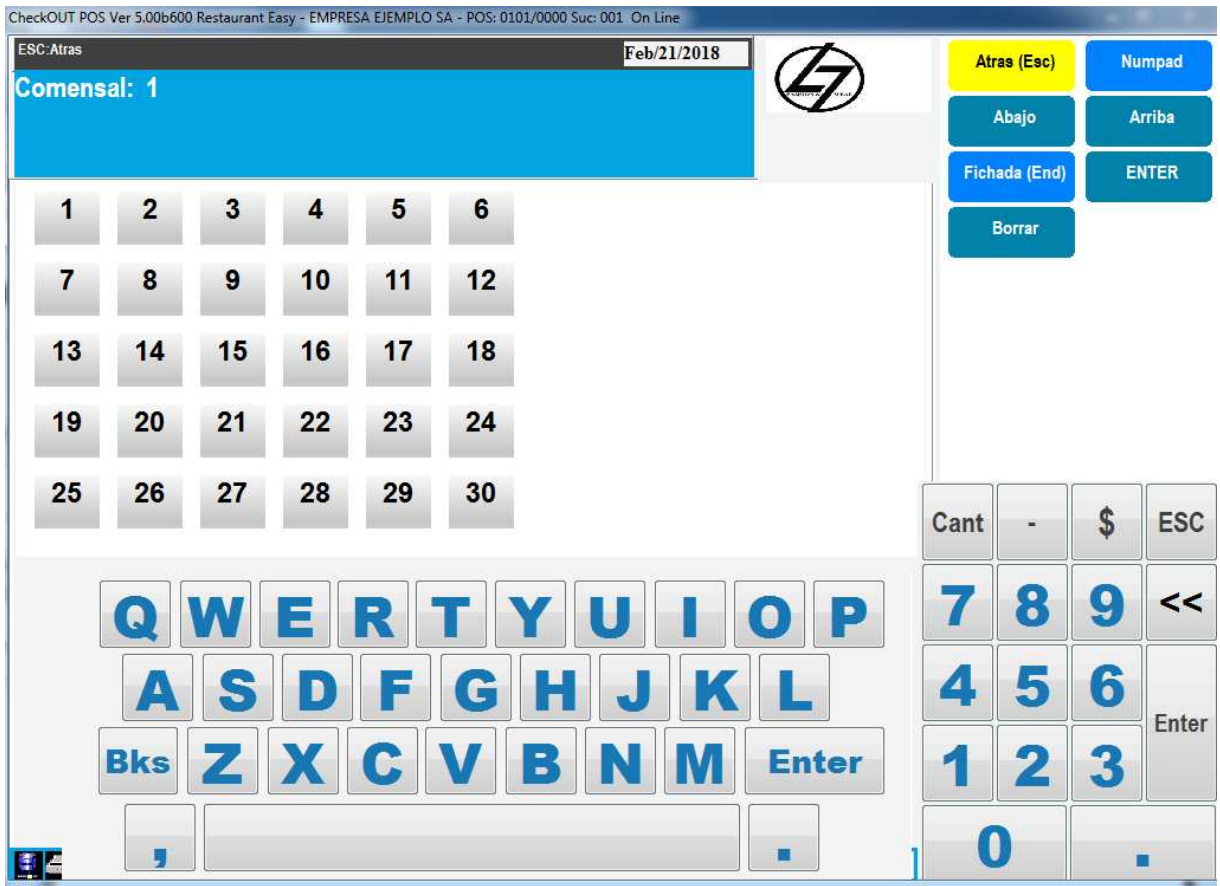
CheckOUT POS Ver 5.00b600 Restaurant Easy - EMPRESA EJEMPLO SA - POS: 0101/0000 Suc: 001 On Line

ESC:Atras

Feb/21/2018

Comensal: 1

Atras (Esc)
Numpad
Abajo
Arriba
Fichada (End)
ENTER
Borrar

| 1 | 2 | 3 | 4 | 5 | 6 |
|---|---|---|---|---|---|
| 7 | 8 | 9 | 10 | 11 | 12 |
| 13 | 14 | 15 | 16 | 17 | 18 |
| 19 | 20 | 21 | 22 | 23 | 24 |
| 25 | 26 | 27 | 28 | 29 | 30 |

Q W E R T Y U I O P
A S D F G H J K L
Bks Z X C V B N M Enter
, .

Cant - $ ESC
7 8 9 <<
4 5 6 Enter
1 2 3
0 .